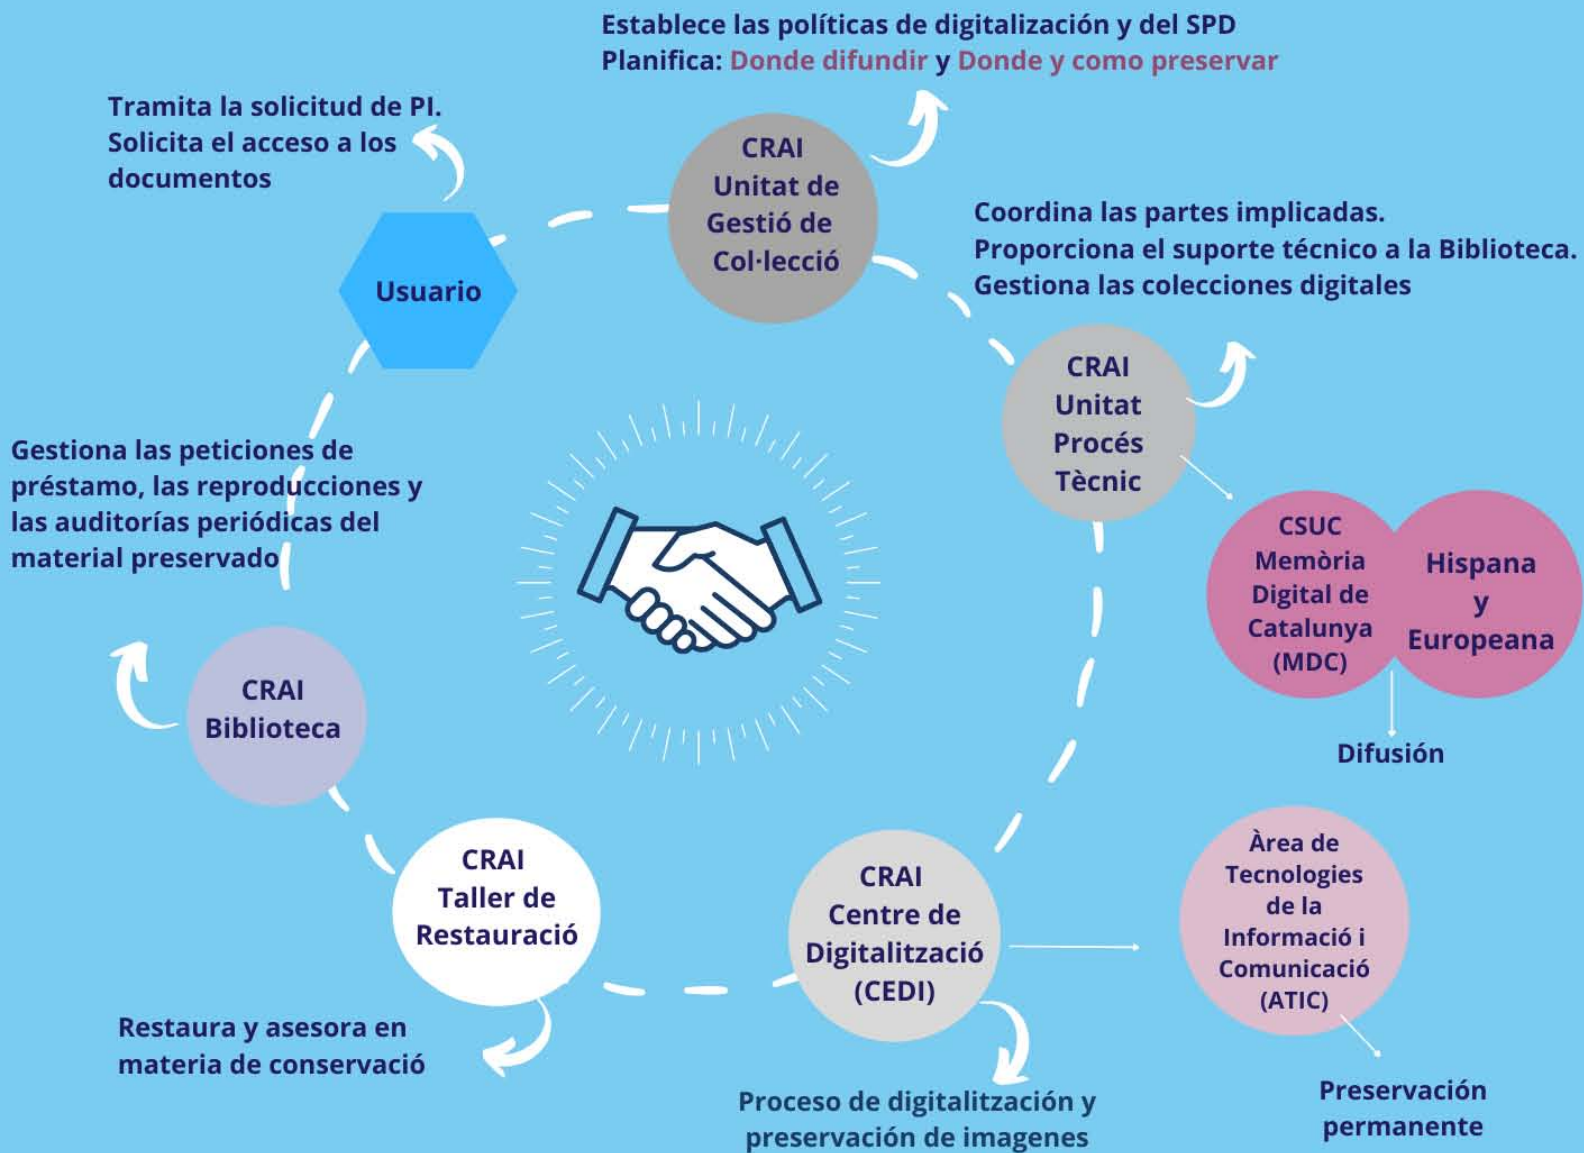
Establece las políticas de digitalización y del SPD
Planifica: Donde difundir y Donde y como preservar

Tramita la solicitud de PI.
Solicita el acceso a los documentos

CRAI
Unitat de
Gestió de
Col·lecció

Usuario

Coordina las partes implicadas.
Proporciona el suporte técnico a la Biblioteca.
Gestiona las colecciones digitales

CRAI
Unitat
Procés
Tècnic

Gestiona las peticiones de préstamo, las reproducciones y las auditorías periódicas del material preservado

CSUC
Memòria
Digital de
Catalunya
(MDC)

Hispana
y
Europeana

CRAI
Biblioteca

Difusión

CRAI
Taller de
Restauració

CRAI
Centre de
Digitalització
(CEDI)

Àrea de
Tecnologies
de la
Informació i
Comunicació
(ATIC)

Restaura y asesora en materia de conservació

Proceso de digitalització y preservación de imagenes

Preservación permanente